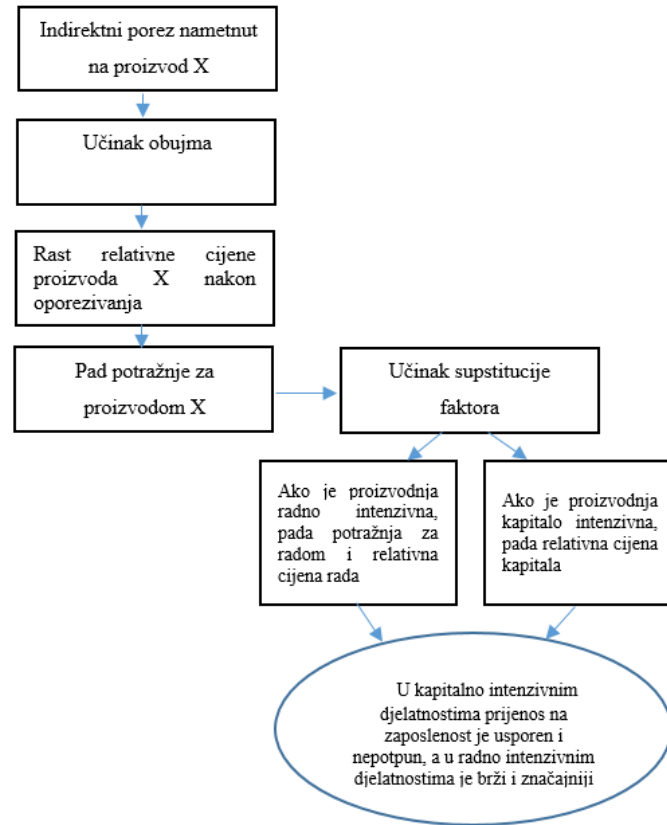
Indirektni porez nametnut na proizvod X

Učinak obujma

Rast relativne cijene proizvoda X nakon oporezivanja

Pad potražnje za proizvodom X

Učinak supstitucije faktora

Ako je proizvodnja radno intenzivna, pada potražnja za radom i relativna cijena rada

Ako je proizvodnja kapitalo intenzivna, pada relativna cijena kapitala

U kapitalno intenzivnim djelatnostima prijenos na zaposlenost je usporen i nepotpun, a u radno intenzivnim djelatnostima je brži i značajniji